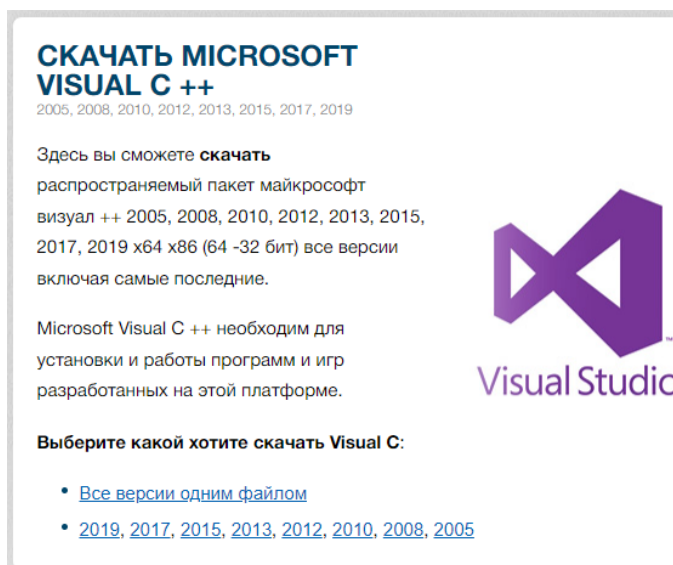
СКАЧАТЬ MICROSOFT VISUAL C ++
2005, 2008, 2010, 2012, 2013, 2015, 2017, 2019

Здесь вы сможете **скачать** распространяемый пакет майкрософт визуал ++ 2005, 2008, 2010, 2012, 2013, 2015, 2017, 2019 x64 x86 (64 -32 бит) все версии включая самые последние.

Microsoft Visual C ++ необходим для установки и работы программ и игр разработанных на этой платформе.

**Выберите какой хотите скачать Visual C**:

- Все версии одним файлом
- 2019, 2017, 2015, 2013, 2012, 2010, 2008, 2005

Visual Studio